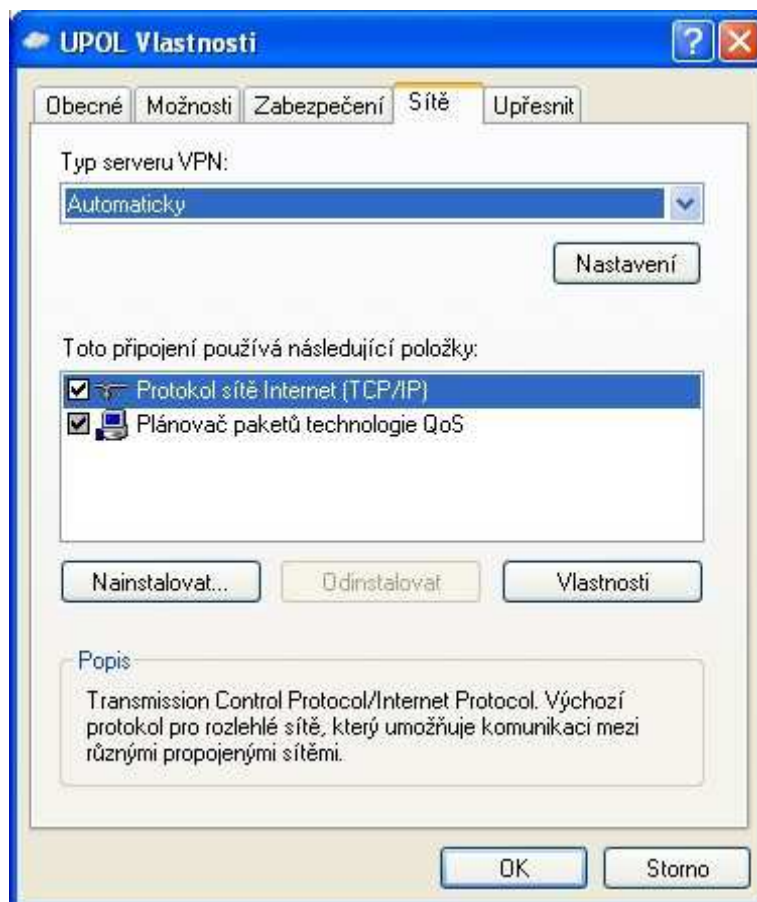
UPOL Vlastnosti

Obecné Možnosti Zabezpečení Sítě Upřesnit

Typ serveru VPN:

Automaticky

Nastavení

Toto připojení používá následující položky:

Protokol sítě Internet (TCP/IP)

Plánovač paketů technologie QoS

Nainstalovat... Odinstalovat Vlastnosti

Popis

Transmission Control Protocol/Internet Protocol. Výchozí protokol pro rozlehlé sítě, který umožňuje komunikaci mezi různými propojenými sítěmi.

OK Storno